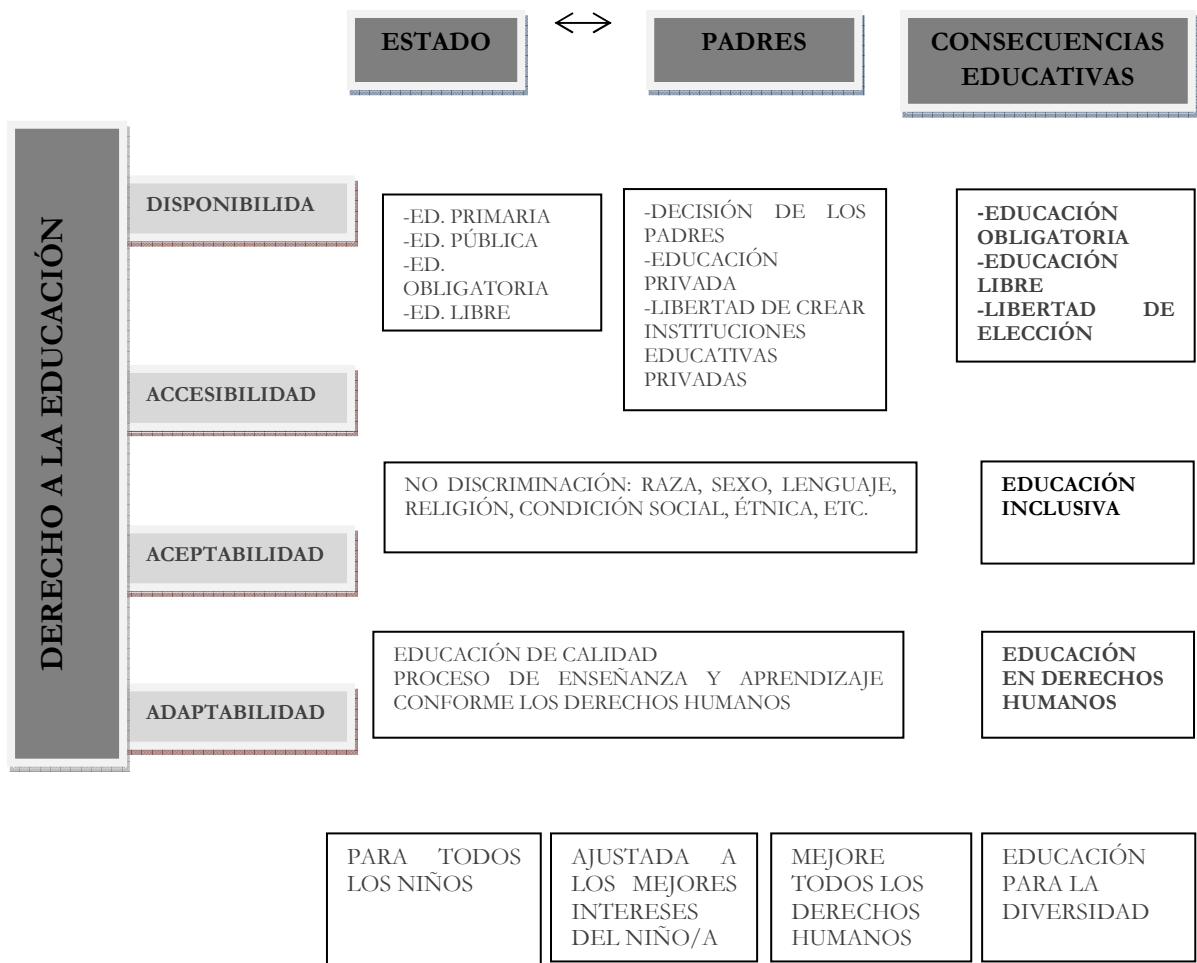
ESTADO

$\leftrightarrow$

PADRES

CONSECUENCIAS EDUCATIVAS

DERECHO A LA EDUCACIÓN

DISPONIBILIDA

-ED. PRIMARIA
-ED. PÚBLICA
-ED. OBLIGATORIA
-ED. LIBRE

-DECISIÓN DE LOS PADRES
-EDUCACIÓN PRIVADA
-LIBERTAD DE CREAR INSTITUCIONES EDUCATIVAS PRIVADAS

-EDUCACIÓN OBLIGATORIA
-EDUCACIÓN LIBRE
-LIBERTAD DE ELECCIÓN

ACCESIBILIDAD

NO DISCRIMINACIÓN: RAZA, SEXO, LENGUAJE, RELIGIÓN, CONDICIÓN SOCIAL, ÉTNICA, ETC.

EDUCACIÓN INCLUSIVA

ACEPTABILIDAD

EDUCACIÓN DE CALIDAD
PROCESO DE ENSEÑANZA Y APRENDIZAJE CONFORME LOS DERECHOS HUMANOS

EDUCACIÓN EN DERECHOS HUMANOS

ADAPTABILIDAD

PARA TODOS LOS NIÑOS

AJUSTADA A LOS MEJORES INTERESES DEL NIÑO/A

MEJORE TODOS LOS DERECHOS HUMANOS

EDUCACIÓN PARA LA DIVERSIDAD